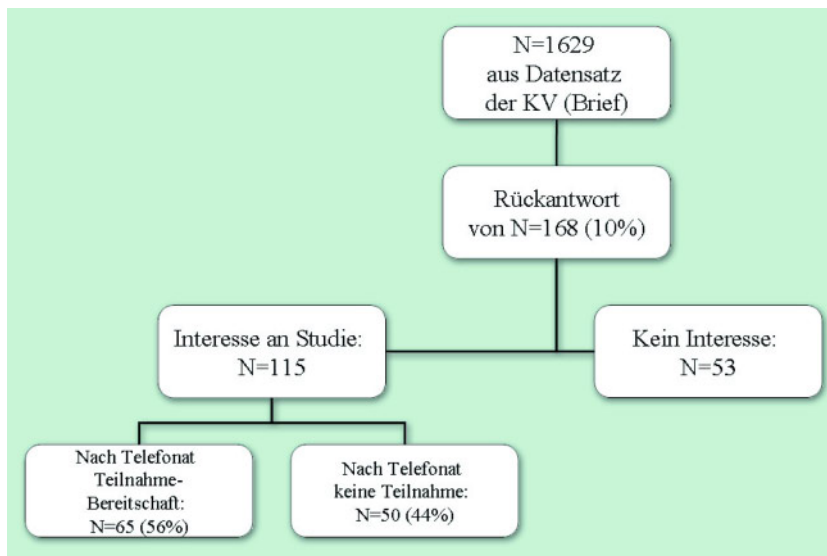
N=1629
aus Datensatz
der KV (Brief)

Rückantwort
von N=168 (10%)

Interesse an Studie:
N=115

Kein Interesse:
N=53

Nach Telefonat
Teilnahme-
Bereitschaft:
N=65 (56%)

Nach Telefonat
keine Teilnahme:
N=50 (44%)